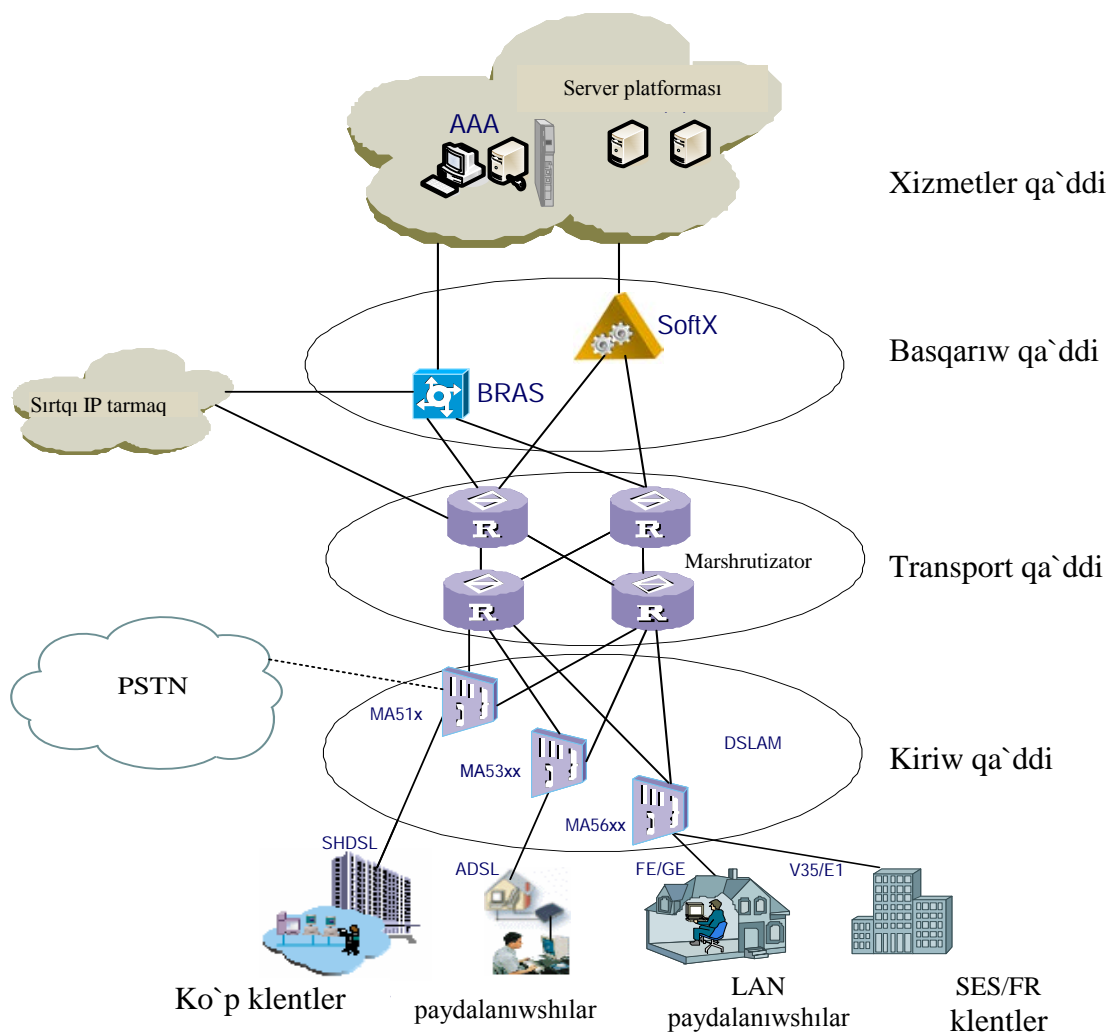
Server platforması

AAA

Xizmetler qa`ddi

SoftX

Basqarıw qa`ddi

Sırtqı IP tarmaq

BRAS

R

R

Marshrutizator

R

R

Transport qa`ddi

PSTN

MA51x

MA53xx

DSLAM

Kiriw qa`ddi

MA56xx

SHDSL

ADSL

FE/GE

V35/E1

Ko`p klentler

paydalanıwshılar

LAN paydalanıwshılar

SES/FR klentler